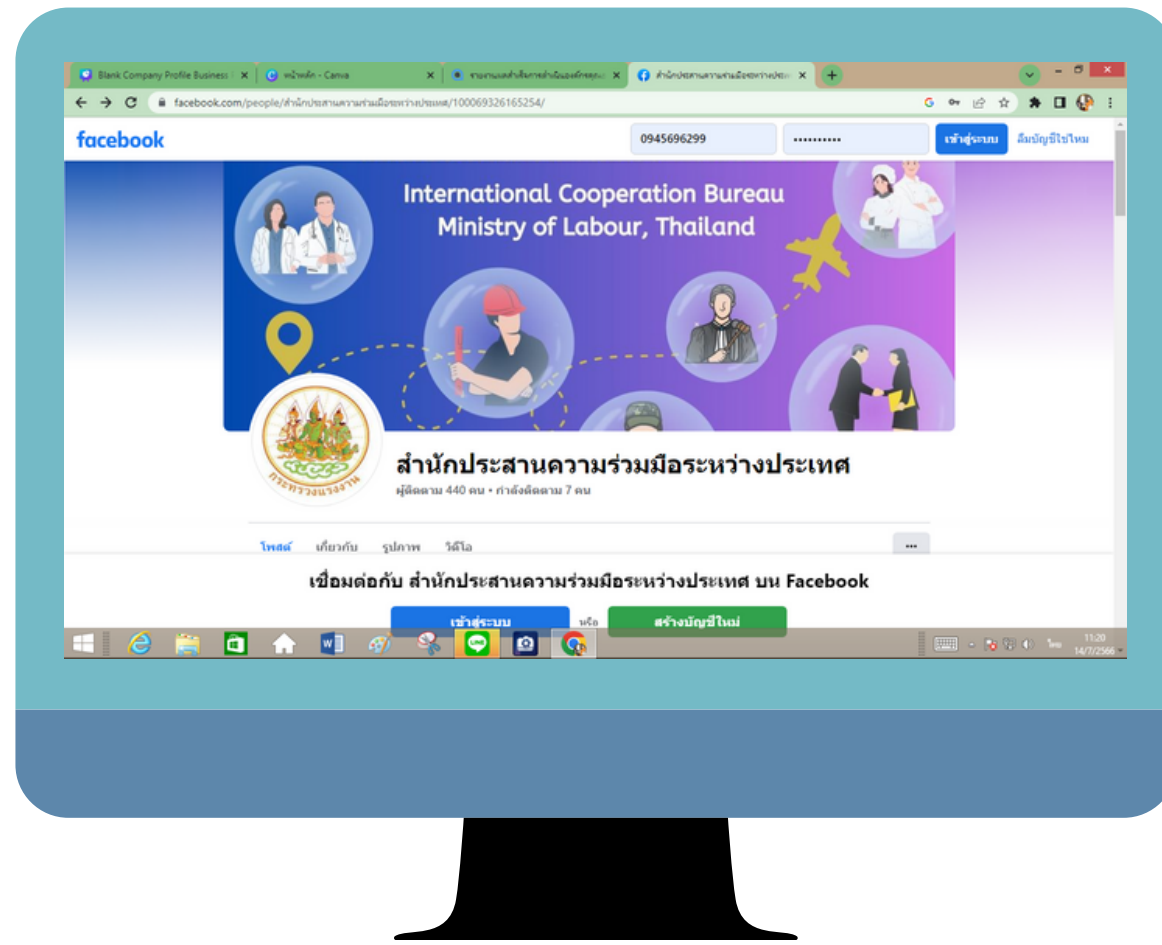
Blank Company Profile Business | ×
หน้าหลัก - Canva ×
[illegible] ×
สำนักประสานความร่วมมือระหว่างประเ ×
+

facebook.com/people/สำนักประสานความร่วมมือระหว่างประเทศ/100069326165254/

facebook
0945696299
••••••••••
เข้าสู่ระบบ
ลืมบัญชีใช่ไหม

International Cooperation Bureau
Ministry of Labour, Thailand

กระทรวงแรงงาน

สำนักประสานความร่วมมือระหว่างประเทศ
ผู้ติดตาม 440 คน • กำลังติดตาม 7 คน

โพสต์ เกี่ยวกับ รูปภาพ วิดีโอ ...

เชื่อมต่อกับ สำนักประสานความร่วมมือระหว่างประเทศ บน Facebook

เข้าสู่ระบบ หรือ สร้างบัญชีใหม่

ไทย 11:20 14/7/2566